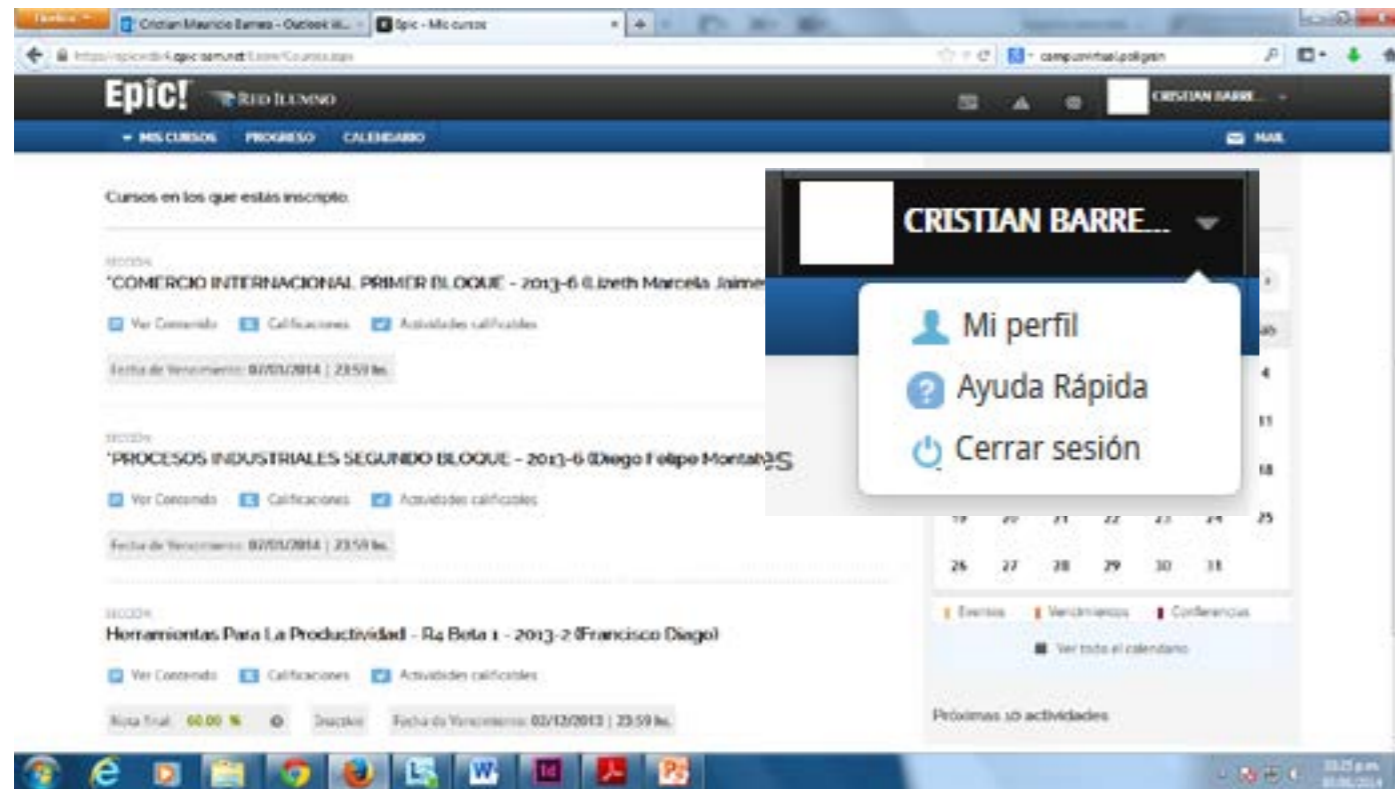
Firefox
Cristian Mauricio Barreto - Outlook W...
Epic - Mis cursos
https://epicedu4.epic.semu.net/Learn/Courses.aspx
campusvirtual.poli.gran

EpiC! Red Ilumno
CRISTIAN BARRE...

MIS CURSOS PROGRESO CALENDARIO
MAIL

Cursos en los que estás inscripto.

SECCIÓN
"COMERCIO INTERNACIONAL PRIMER BLOQUE - 2013-6 (Lizeth Marcela Jaime
Ver Contenido Calificaciones Actividades calificables
Fecha de Vencimiento: 07/01/2014 | 23:59 hs.

SECCIÓN
"PROCESOS INDUSTRIALES SEGUNDO BLOQUE - 2013-6 (Diego Felipe Montaño)S
Ver Contenido Calificaciones Actividades calificables
Fecha de Vencimiento: 07/01/2014 | 23:59 hs.

SECCIÓN
Herramientas Para La Productividad - R4 Beta 1 - 2013-2 (Francisco Diago)
Ver Contenido Calificaciones Actividades calificables
Nota final: 60.00 % Inactivo Fecha de Vencimiento: 03/12/2013 | 23:59 hs.

CRISTIAN BARRE...
Mi perfil
Ayuda Rápida
Cerrar sesión

4
11
18
19 20 21 22 23 24 25
26 27 28 29 30 31
Eventos Vencimientos Conferencias
Ver todo el calendario
Próximas 10 actividades